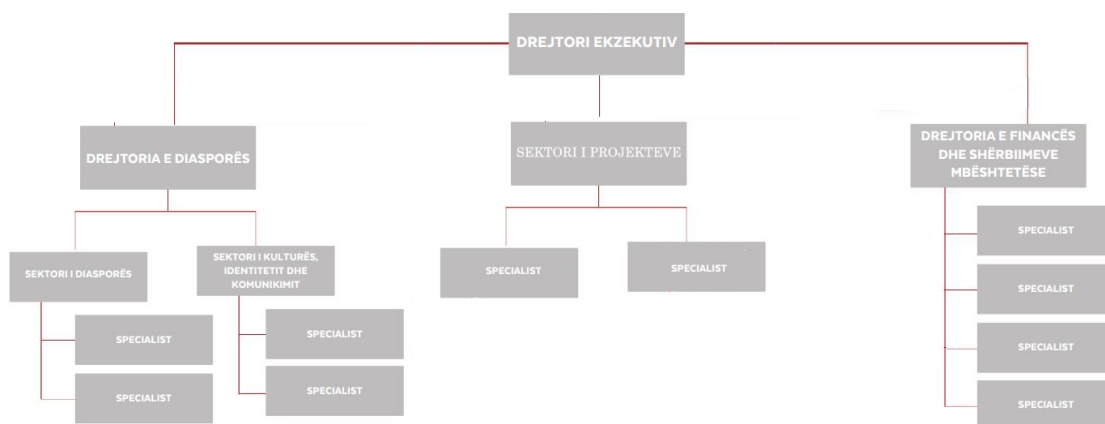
DREJTORI EKZEKUTIV

DREJTORIA E DIASPORËS

SEKTORI I DIASPORËS

SPECIALIST

SPECIALIST

SEKTORI I KULTURËS, IDENTITETIT DHE KOMUNIKIMIT

SPECIALIST

SPECIALIST

SEKTORI I PROJEKTEVE

SPECIALIST

SPECIALIST

DREJTORIA E FINANCËS DHE SHËRBIIMEVE MBËSHTETËSE

SPECIALIST

SPECIALIST

SPECIALIST

SPECIALIST